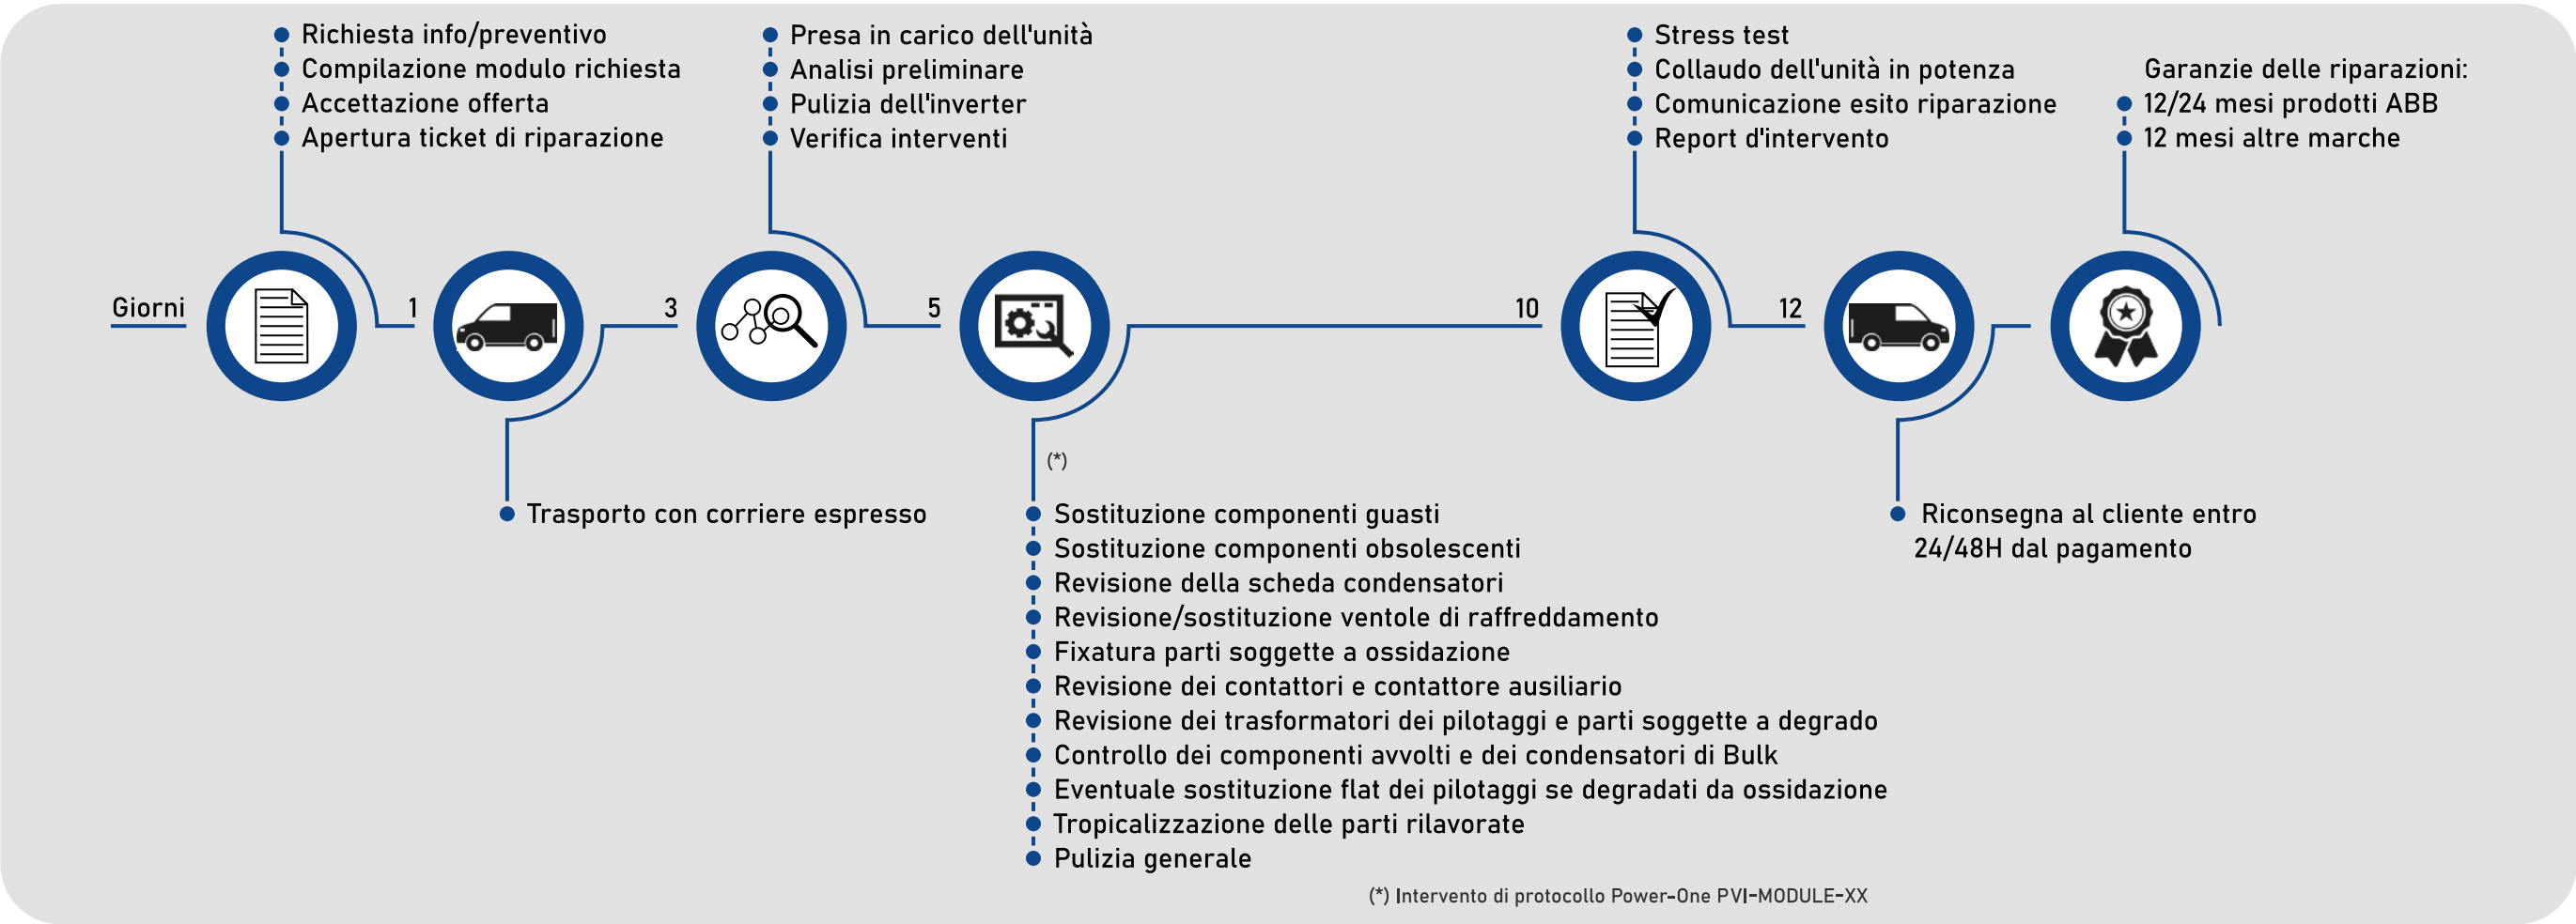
Richiesta info/preventivo
Compilazione modulo richiesta
Accettazione offerta
Apertura ticket di riparazione

Presa in carico dell'unità
Analisi preliminare
Pulizia dell'inverter
Verifica interventi

Stress test
Collaudo dell'unità in potenza
Comunicazione esito riparazione
Report d'intervento

Garanzie delle riparazioni:
12/24 mesi prodotti ABB
12 mesi altre marche

Giorni 1 3 5 10 12

Trasporto con corriere espresso

(*)
Sostituzione componenti guasti
Sostituzione componenti obsolescenti
Revisione della scheda condensatori
Revisione/sostituzione ventole di raffreddamento
Fixatura parti soggette a ossidazione
Revisione dei contattori e contattore ausiliario
Revisione dei trasformatori dei pilotaggi e parti soggette a degrado
Controllo dei componenti avvolti e dei condensatori di Bulk
Eventuale sostituzione flat dei pilotaggi se degradati da ossidazione
Tropicalizzazione delle parti rilavorate
Pulizia generale

Riconsegna al cliente entro 24/48H dal pagamento

(*) Intervento di protocollo Power-One PVI-MODULE-XX